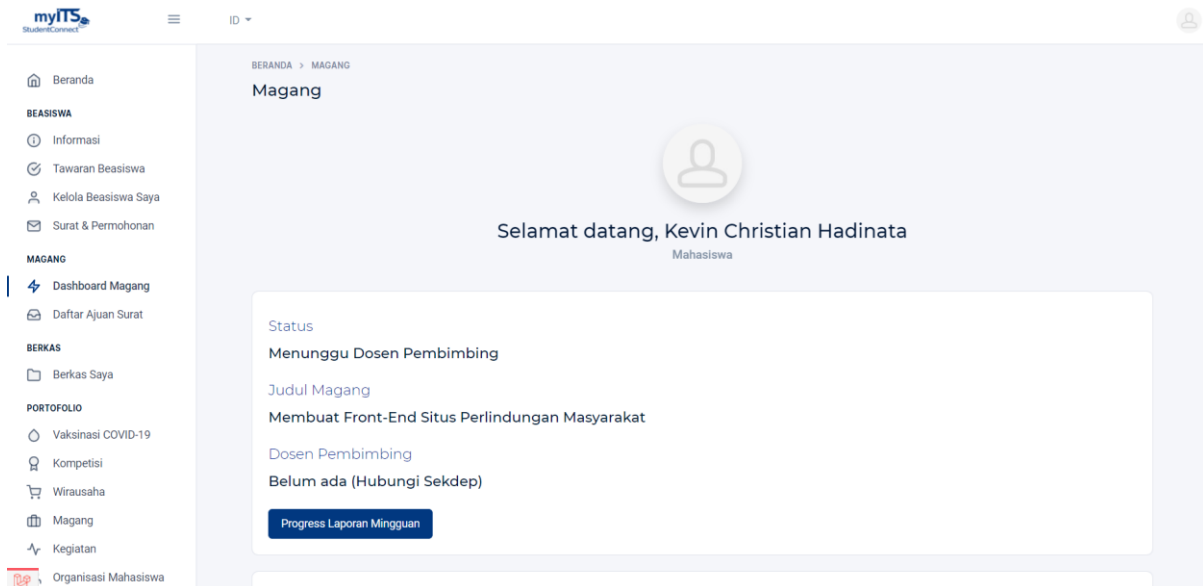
myITS StudentConnect

ID

Beranda

BEASISWA

Informasi

Tawaran Beasiswa

Kelola Beasiswa Saya

Surat & Permohonan

MAGANG

Dashboard Magang

Daftar Ajuan Surat

BERKAS

Berkas Saya

PORTOFOLIO

Vaksinasi COVID-19

Kompetisi

Wirausaha

Magang

Kegiatan

Organisasi Mahasiswa

BERANDA > MAGANG

Magang

Selamat datang, Kevin Christian Hadinata

Mahasiswa

Status

Menunggu Dosen Pembimbing

Judul Magang

Membuat Front-End Situs Perlindungan Masyarakat

Dosen Pembimbing

Belum ada (Hubungi Sekdep)

Progress Laporan Mingguan